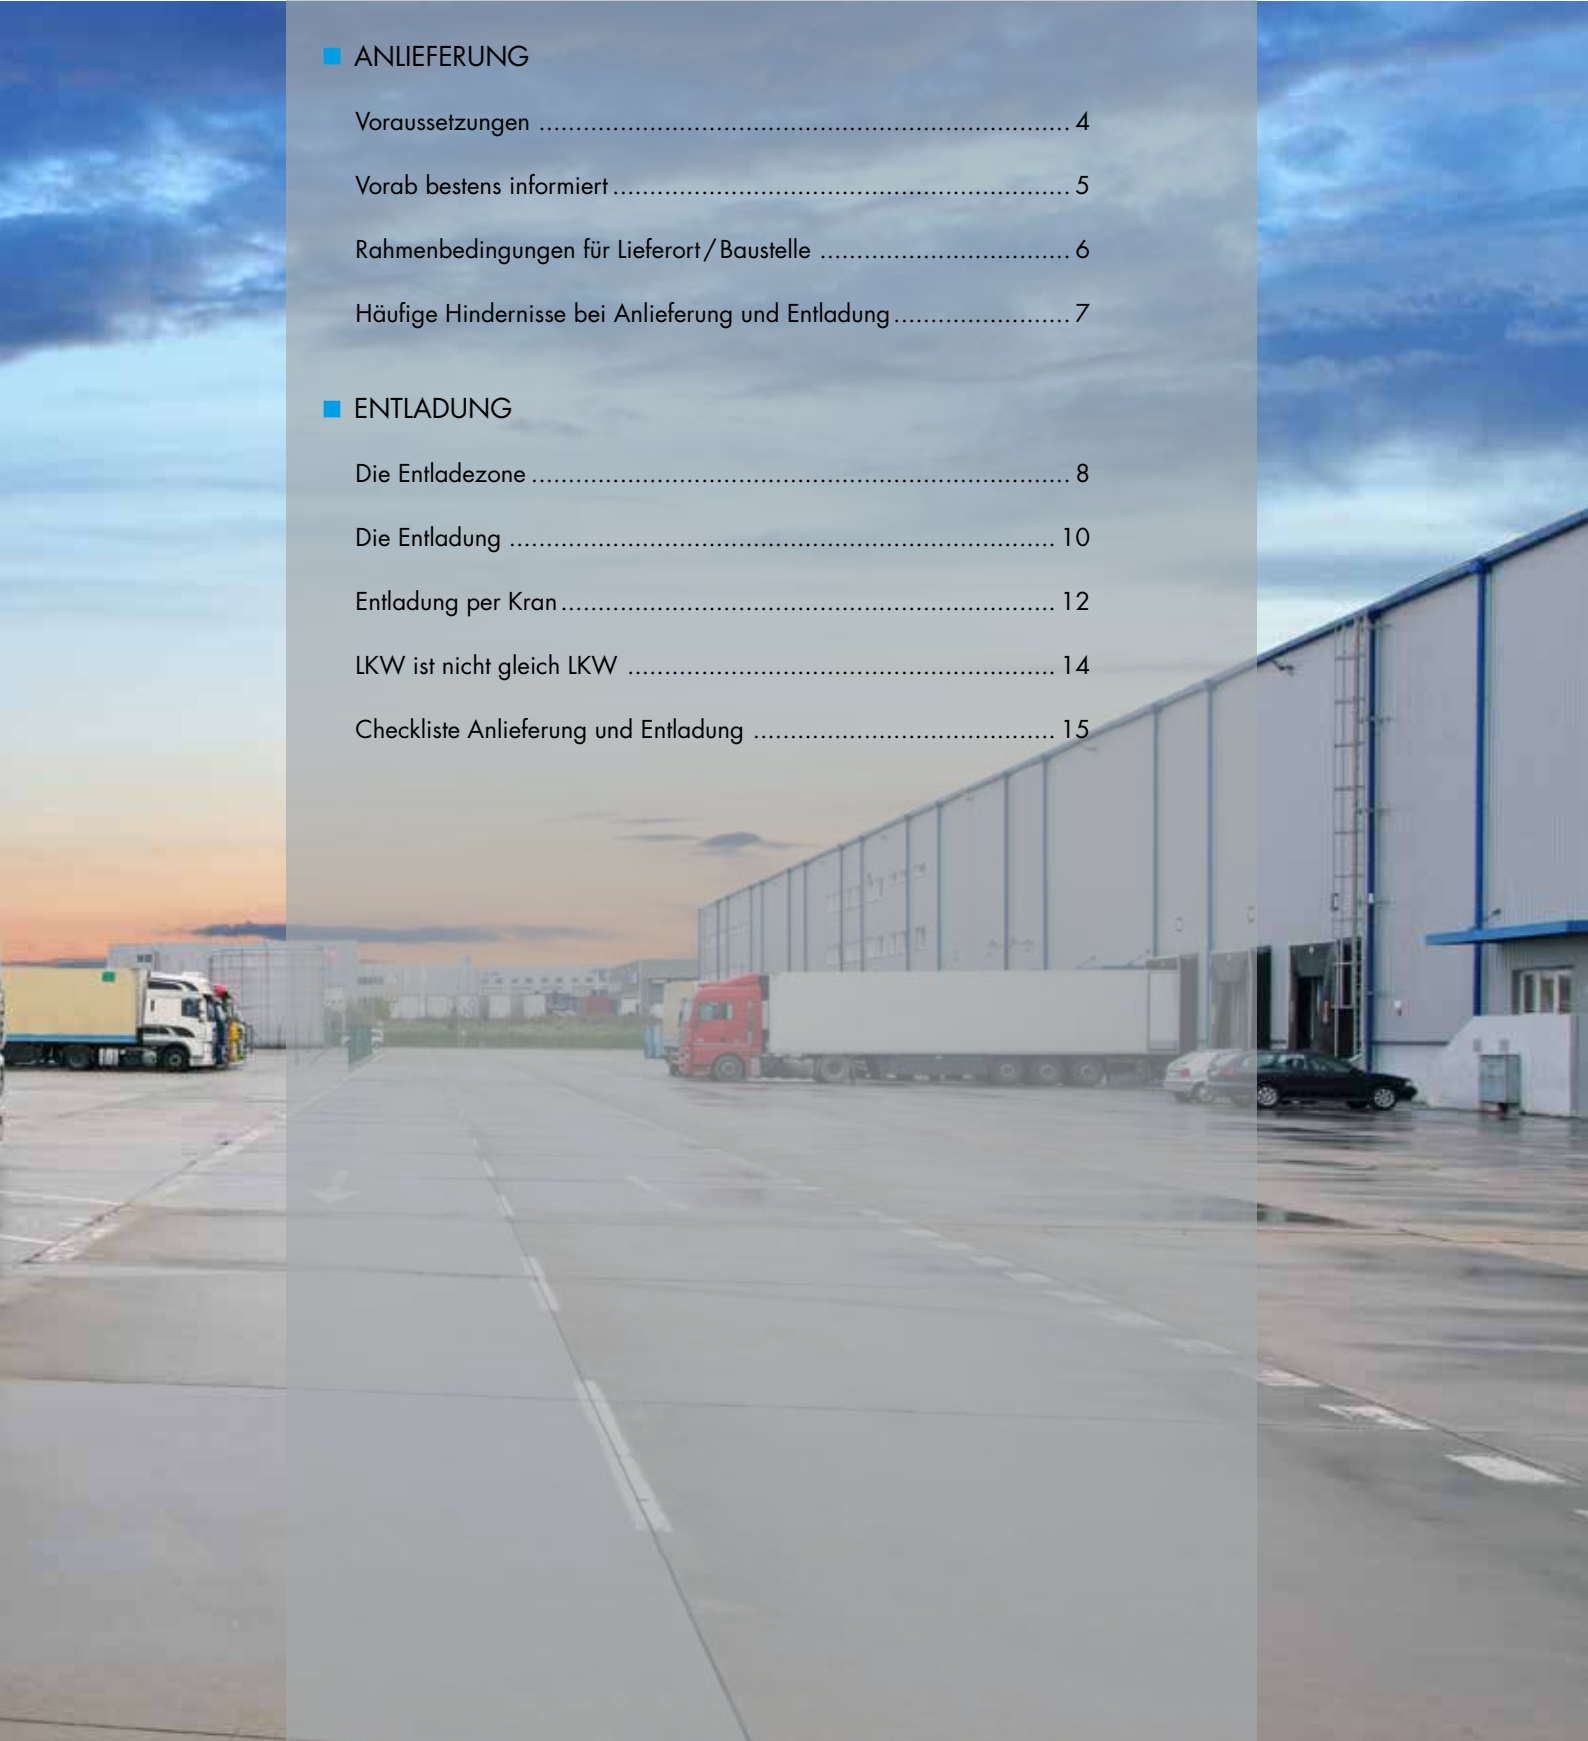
ANLIEFERUNG

Voraussetzungen .......................................................................... 4

Vorab bestens informiert ............................................................... 5

Rahmenbedingungen für Lieferort / Baustelle .................................. 6

Häufige Hindernisse bei Anlieferung und Entladung ......................... 7

ENTLADUNG

Die Entladezone ............................................................................ 8

Die Entladung ............................................................................... 10

Entladung per Kran ....................................................................... 12

LKW ist nicht gleich LKW ............................................................... 14

Checkliste Anlieferung und Entladung ............................................ 15